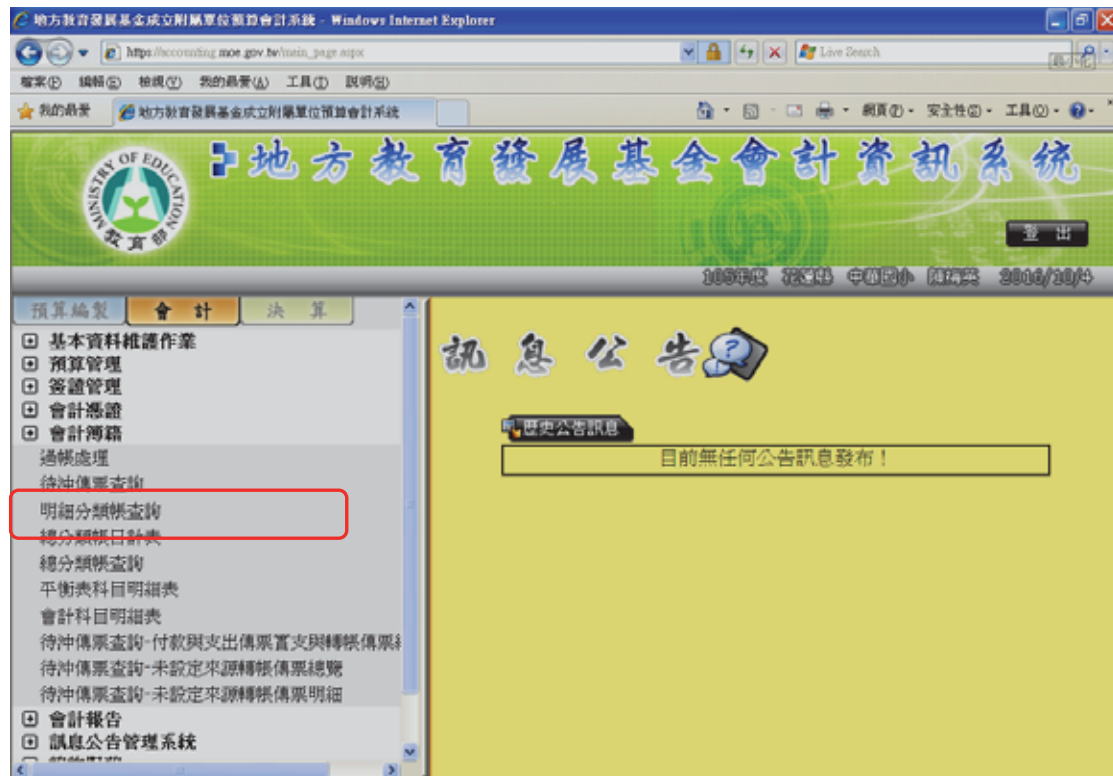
地方教育發展基金成立附屬單位預算會計系統 - Windows Internet Explorer

https://accounting.moe.gov.tw/main_page.aspx

Live Search

檔案(F) 編輯(E) 檢視(V) 我的最愛(A) 工具(T) 說明(H)

我的最愛 地方教育發展基金成立附屬單位預算會計系統

網頁(P) 安全性(S) 工具(O)

MINISTRY OF EDUCATION 教育部

地方教育發展基金會計資訊系統

登出

105年度 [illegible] 中華國小 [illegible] 2016/10/4

預算編製 會計 決算

基本資料維護作業
預算管理
簽證管理
會計憑證
會計簿籍
過帳處理
待沖傳票查詢
明細分類帳查詢
總分類帳日計表
總分類帳查詢
平衡表科目明細表
會計科目明細表
待沖傳票查詢-付款與支出傳票實支與轉帳傳票
待沖傳票查詢-未設定來源轉帳傳票總覽
待沖傳票查詢-未設定來源轉帳傳票明細
會計報告
訊息公告管理系統

訊息公告

歷史公告訊息

目前無任何公告訊息發布！